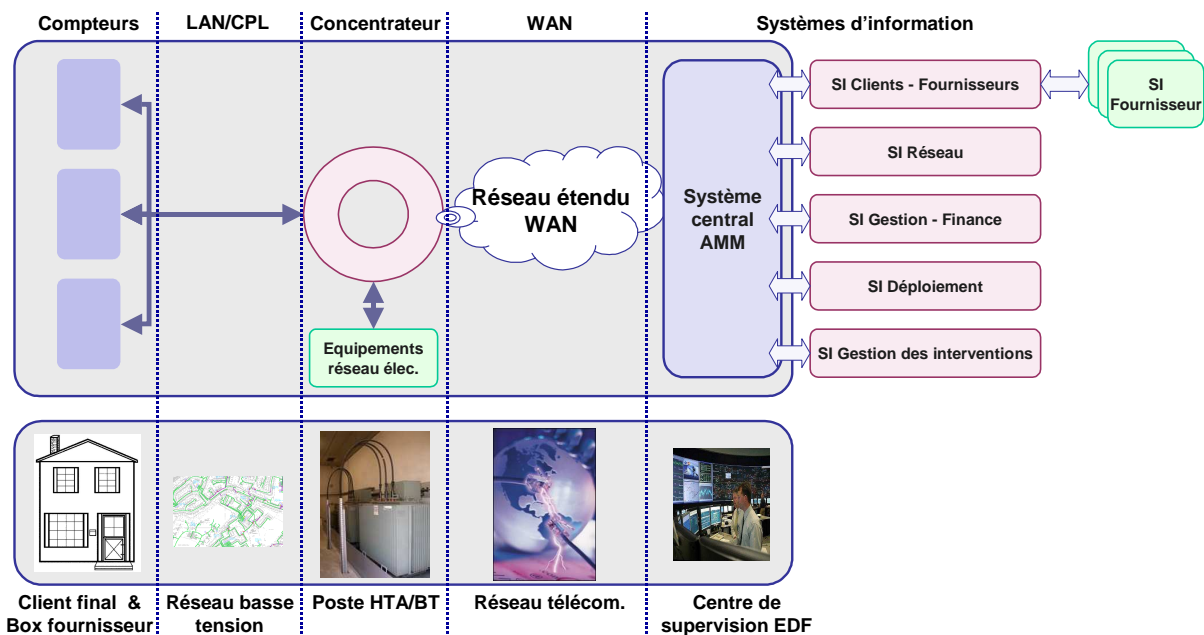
Compteurs
LAN/CPL
Concentrateur
WAN
Systèmes d'information

Réseau étendu WAN

Système central AMM

SI Clients - Fournisseurs
SI Fournisseur
SI Réseau
SI Gestion - Finance
SI Déploiement
SI Gestion des interventions

Equipements réseau élec.

Client final & Box fournisseur
Réseau basse tension
Poste HTA/BT
Réseau télécom.
Centre de supervision EDF